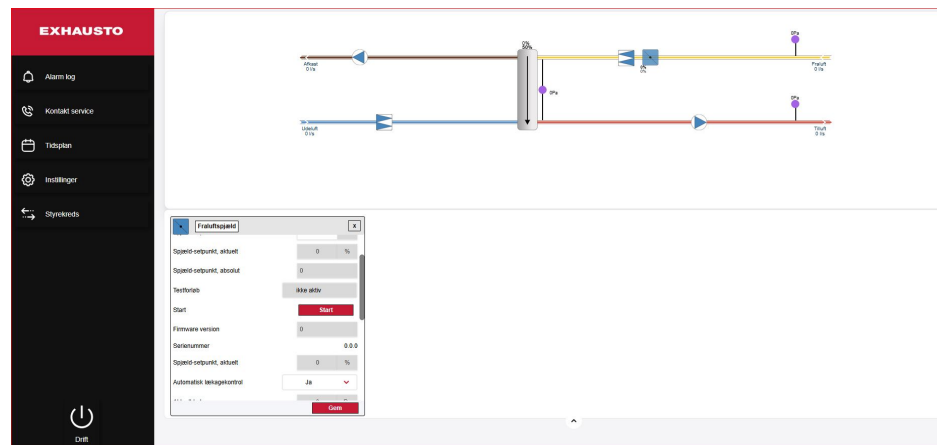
EXHAUSTO

Alarm log

Kontakt service

Tidsplan

Indstillinger

Styrekreds

Drift

0%
50%

Afkast
0 l/s

0Pa

0%

0Pa

Fraluft
0 l/s

0Pa

Udeluft
0 l/s

Tilluft
0 l/s

Fraluftspjæld

x

Spjæld-setpunkt, aktuelt | 0 | %

Spjæld-setpunkt, absolut | 0

Testforløb | ikke aktiv

Start | Start

Firmware version | 0

Serienummer | 0.0.0

Spjæld-setpunkt, aktuelt | 0 | %

Automatisk lækagekontrol | Ja

Gem